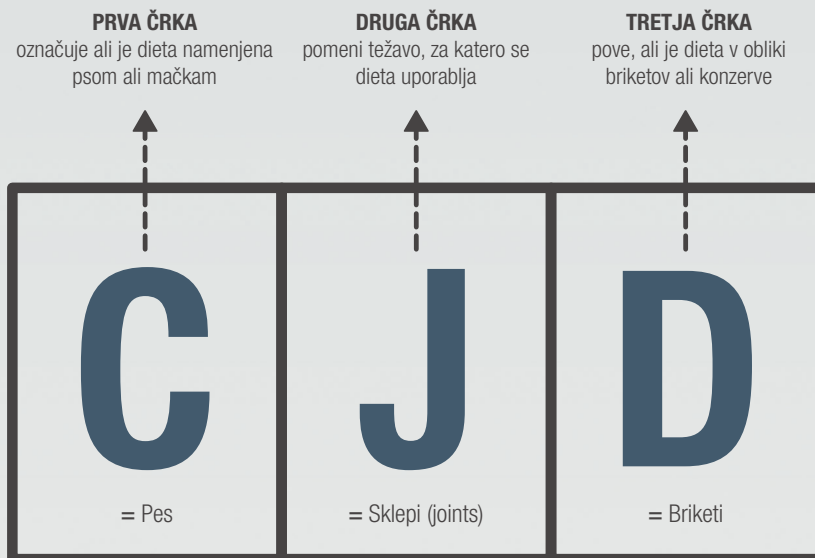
**PRVA ČRKA**
označuje ali je dieta namenjena psom ali mačkam

**DRUGA ČRKA**
pomeni težavo, za katero se dieta uporablja

**TRETJA ČRKA**
pove, ali je dieta v obliki briketov ali konzerve

C
= Pes

J
= Sklepi (joints)

D
= Briketi